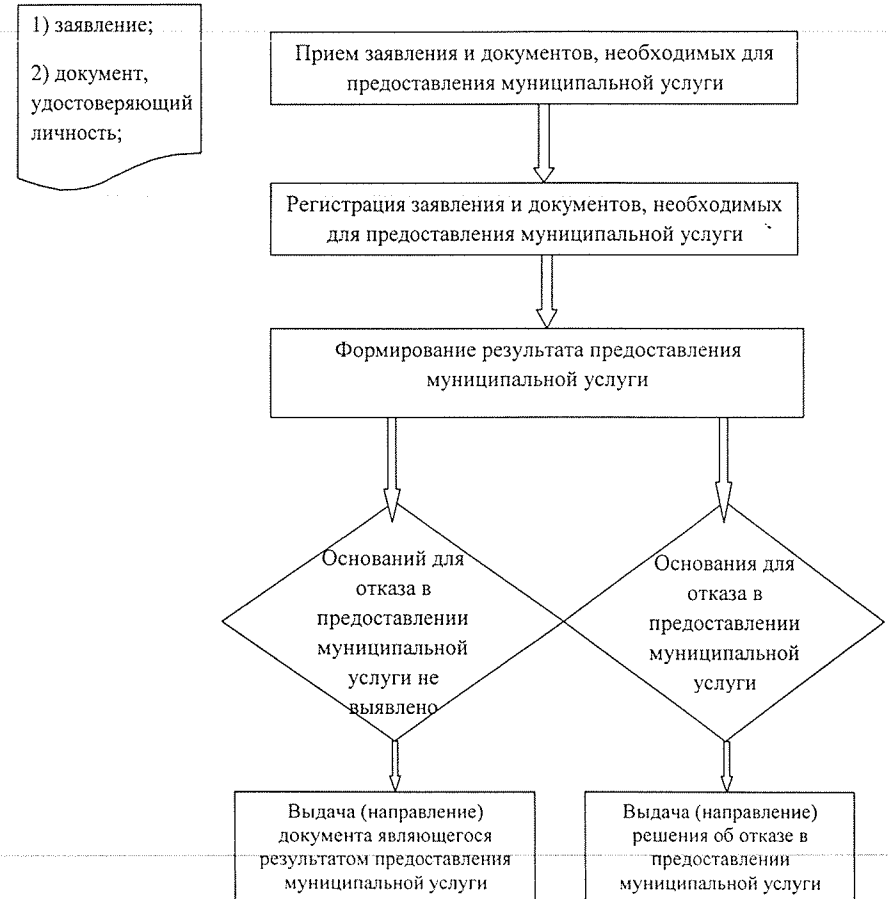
1) заявление;

2) документ, удостоверяющий личность;

Прием заявления и документов, необходимых для предоставления муниципальной услуги

Регистрация заявления и документов, необходимых для предоставления муниципальной услуги

Формирование результата предоставления муниципальной услуги

Оснований для отказа в предоставлении муниципальной услуги не выявлено

Основания для отказа в предоставлении муниципальной услуги

Выдача (направление) документа являющегося результатом предоставления муниципальной услуги

Выдача (направление) решения об отказе в предоставлении муниципальной услуги